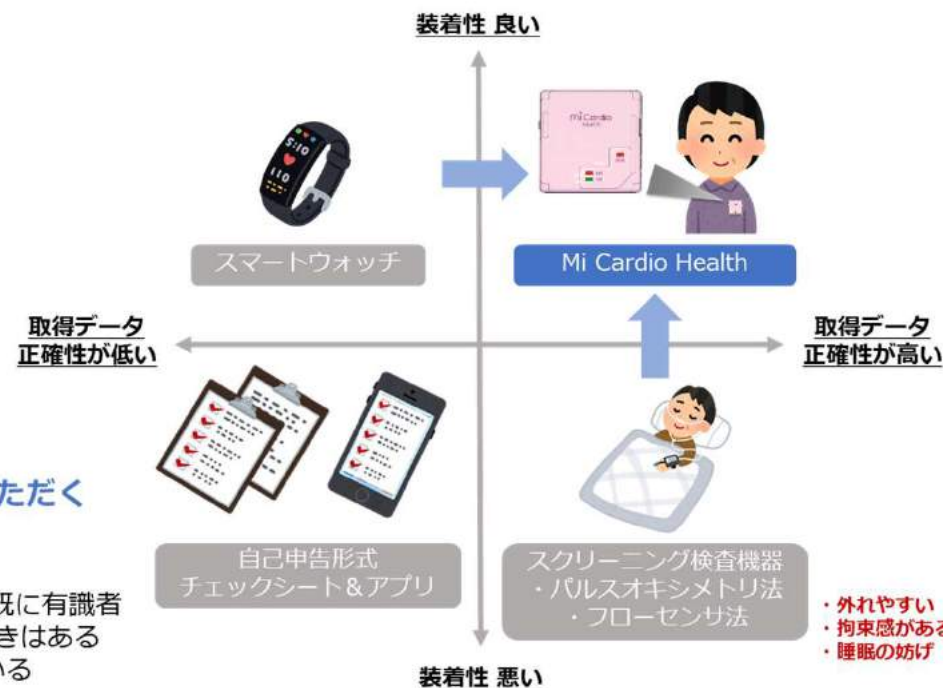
装着性 良い

Mi Cardio Health

スマートウォッチ

Mi Cardio Health

取得データ
正確性が低い

取得データ
正確性が高い

ただく

既に有識者
きはある
いる

自己申告形式
チェックシート＆アプリ

スクリーニング検査機器
・パルスオキシメトリ法
・フローセンサ法

・外れやすい
・拘束感がある
・睡眠の妨げ

装着性 悪い